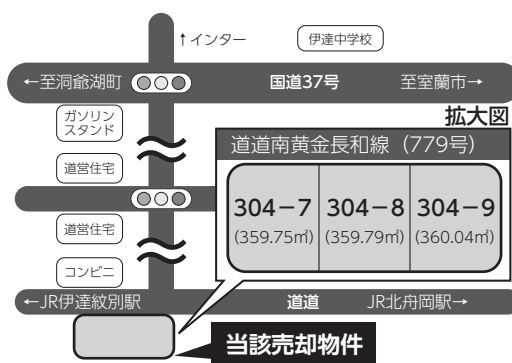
↑インター

伊達中学校

←至洞爺湖町

国道37号

至室蘭市→

ガソリンスタンド

拡大図

道道南黄金長和線（779号）

道営住宅

304−7
(359.75㎡)

304−8
(359.79㎡)

304−9
(360.04㎡)

道営住宅

コンビニ

←JR伊達紋別駅

道道

JR北舟岡駅→

当該売却物件